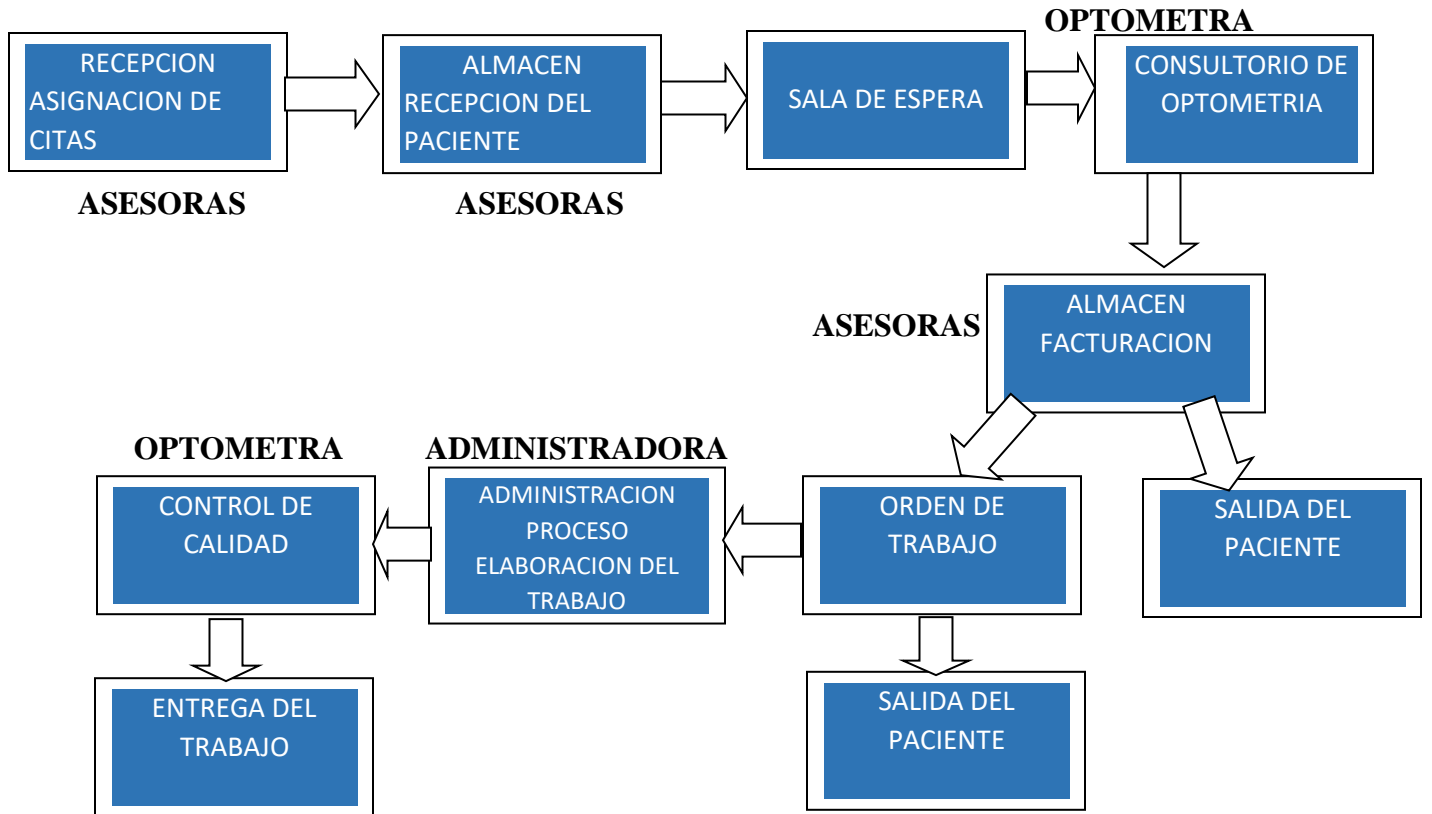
RECEPCION ASIGNACION DE CITAS

ASESORAS

ALMACEN RECEPCION DEL PACIENTE

ASESORAS

SALA DE ESPERA

OPTOMETRA

CONSULTORIO DE OPTOMETRIA

ASESORAS

ALMACEN FACTURACION

OPTOMETRA

CONTROL DE CALIDAD

ADMINISTRADORA

ADMINISTRACION PROCESO ELABORACION DEL TRABAJO

ORDEN DE TRABAJO

SALIDA DEL PACIENTE

ENTREGA DEL TRABAJO

SALIDA DEL PACIENTE